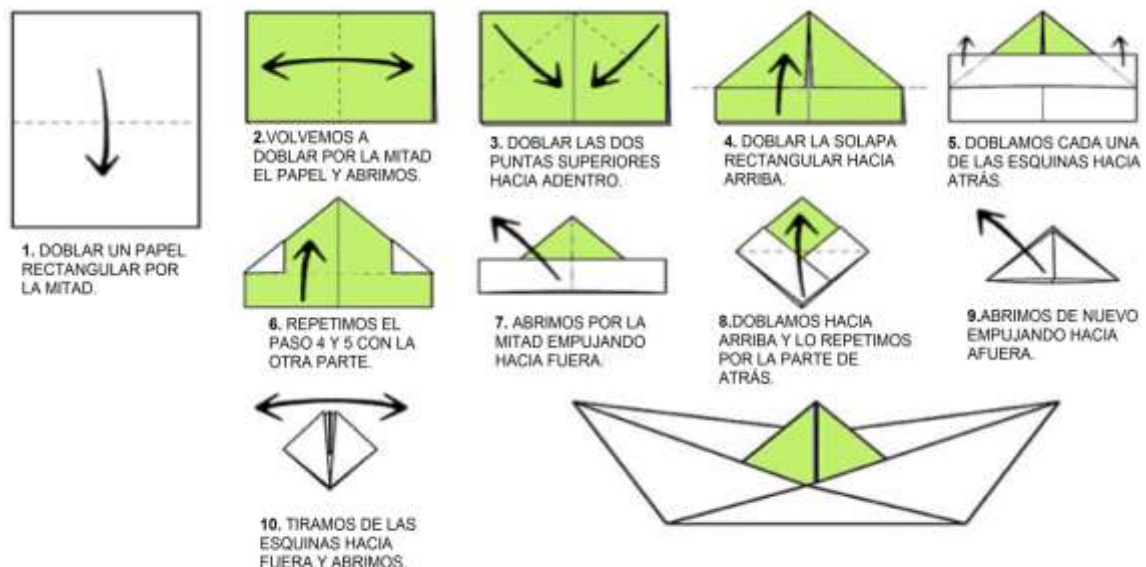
1. DOBLAR UN PAPEL RECTANGULAR POR LA MITAD.

2.VOLVEMOS A DOBLAR POR LA MITAD EL PAPEL Y ABRIMOS.

3. DOBLAR LAS DOS PUNTAS SUPERIORES HACIA ADENTRO.

4. DOBLAR LA SOLAPA RECTANGULAR HACIA ARRIBA.

5. DOBLAMOS CADA UNA DE LAS ESQUINAS HACIA ATRÁS.

6. REPETIMOS EL PASO 4 Y 5 CON LA OTRA PARTE.

7. ABRIMOS POR LA MITAD EMPUJANDO HACIA FUERA.

8.DOBLAMOS HACIA ARRIBA Y LO REPETIMOS POR LA PARTE DE ATRÁS.

9.ABRIMOS DE NUEVO EMPUJANDO HACIA AFUERA.

10. TIRAMOS DE LAS ESQUINAS HACIA FUERA Y ABRIMOS.